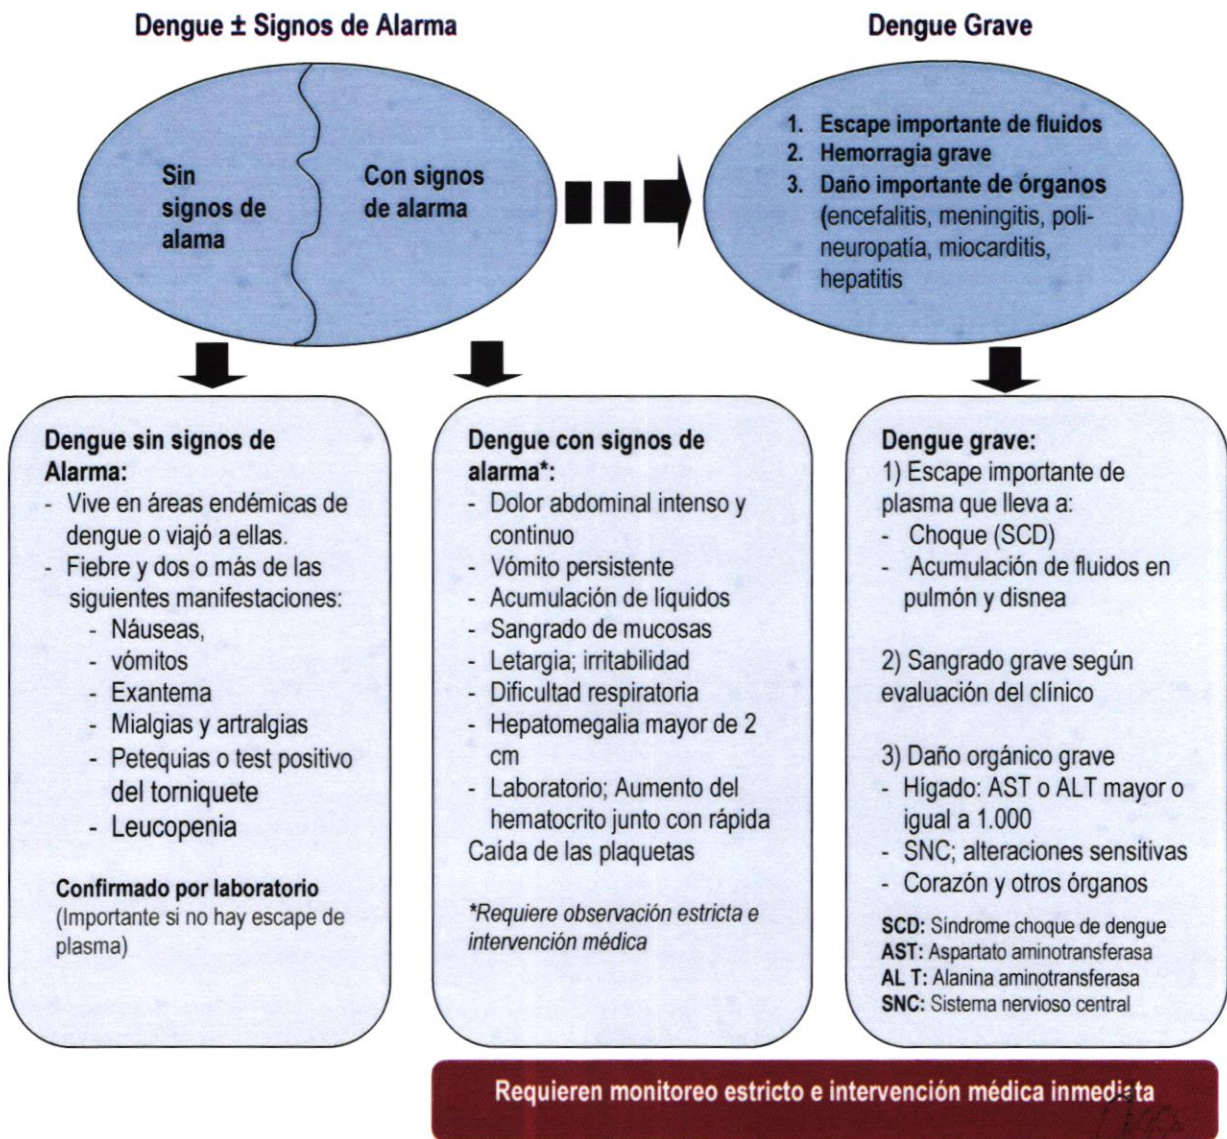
Dengue ± Signos de Alarma

Dengue Grave

Sin signos de alama

Con signos de alarma

1. Escape importante de fluidos
2. Hemorragia grave
3. Daño importante de órganos (encefalitis, meningitis, polineuropatía, miocarditis, hepatitis

Dengue sin signos de Alarma:
- Vive en áreas endémicas de dengue o viajó a ellas.
- Fiebre y dos o más de las siguientes manifestaciones:
- Náuseas,
- vómitos
- Exantema
- Mialgias y artralgias
- Petequias o test positivo del torniquete
- Leucopenia

Confirmado por laboratorio (Importante si no hay escape de plasma)

Dengue con signos de alarma*:
- Dolor abdominal intenso y continuo
- Vómito persistente
- Acumulación de líquidos
- Sangrado de mucosas
- Letargia; irritabilidad
- Dificultad respiratoria
- Hepatomegalia mayor de 2 cm
- Laboratorio; Aumento del hematocrito junto con rápida Caída de las plaquetas

*Requiere observación estricta e intervención médica

Dengue grave:
1) Escape importante de plasma que lleva a:
- Choque (SCD)
- Acumulación de fluidos en pulmón y disnea

2) Sangrado grave según evaluación del clínico

3) Daño orgánico grave
- Hígado: AST o ALT mayor o igual a 1.000
- SNC; alteraciones sensitivas
- Corazón y otros órganos

SCD: Síndrome choque de dengue
AST: Aspartato aminotransferasa
AL T: Alanina aminotransferasa
SNC: Sistema nervioso central

Requieren monitoreo estricto e intervención médica inmediata